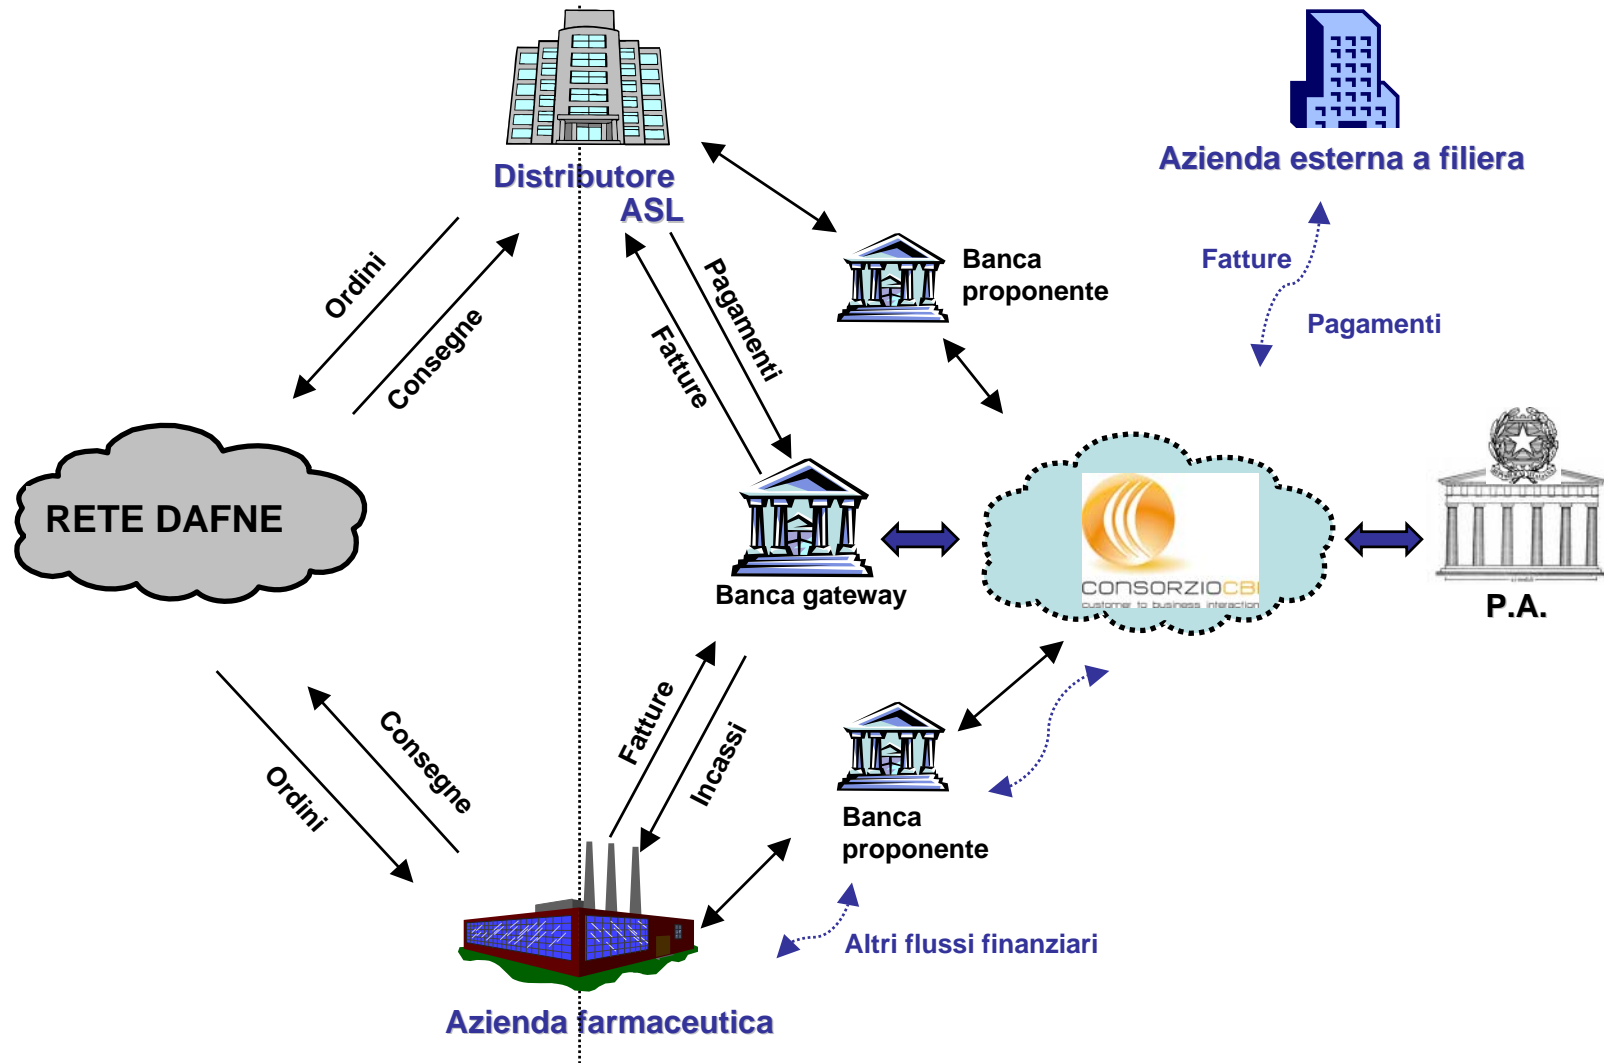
Distributore
ASL

Azienda esterna a filiera

Banca proponente

Fatture

Pagamenti

Ordini

Consegne

Pagamenti

Fatture

RETE DAFNE

Banca gateway

CONSORZIOCBI
customer to business interaction

P.A.

Consegne

Ordini

Fatture

Incassi

Banca proponente

Altri flussi finanziari

Azienda farmaceutica